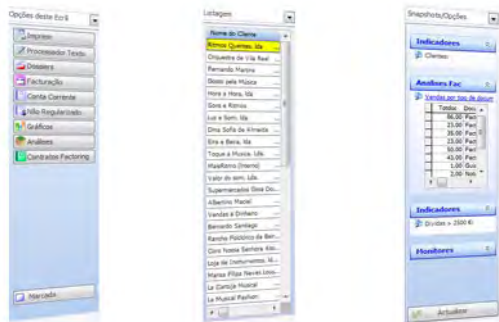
Opções deste Ecrã

Impressão
Processador Texto
Dossiers
Facturação
Conta Corrente
Não Regularizado
Gráficos
Análises
Contratos Factoring

Marcada

Listagens

Nome do Cliente
Ritmos Quentes, lda
Orquestra de Vila Real
Fernando Martins
Basto pela Música
Hora a Hora, lda
Sons e Ritmos
Luz e Som, lda
Dina Sofia de Almeida
Eira e Beira, lda
Toque a Música, Lda
Maestros (Internet)
Valor do som, Lda.
Supermercados Dona Do...
Albertino Maciel
Vendas a Dinheiro
Bernardo Santiago
Rancho Folclórico da Ben...
Coro Nossa Senhora das...
Loja de Instrumentos, lda
Marisa Filipa Neves Lima
La Canção Musical
La Musical Pauliam

Snapshots/Opções

Indicadores
Clientes

Análises Fac
Vendas por tipo de docum
Totais | Docu
86,00 | Fact
23,00 | Fact
36,00 | Fact
23,00 | Fact
50,00 | Fact
41,00 | Fact
1,00 | Guia
2,00 | Nota

Indicadores
Dívidas > 2500 €

Monitores

Actualizar